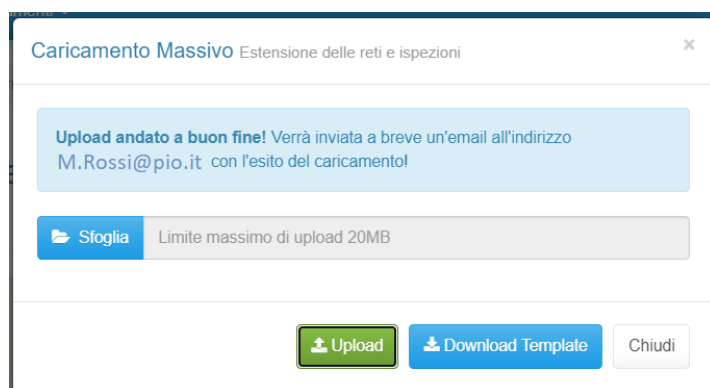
Caricamento Massivo Estensione delle reti e ispezioni

×

Upload andato a buon fine! Verrà inviata a breve un'email all'indirizzo M.Rossi@pio.it con l'esito del caricamento!

Sfoglia Limite massimo di upload 20MB

Upload Download Template Chiudi